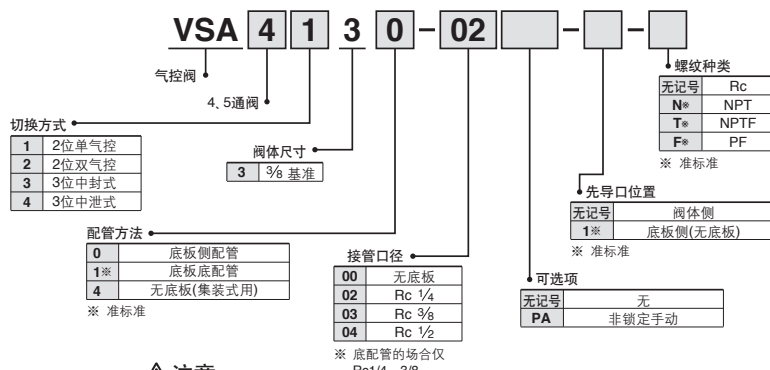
VSA 4 1 3 0 - 02 - -

气控阀

4、5通阀

切换方式

| 1 | 2位单气控 |
|---|---|
| 2 | 2位双气控 |
| 3 | 3位中封式 |
| 4 | 3位中泄式 |

阀体尺寸

| 3 | 3/8 基准 |
|---|---|

配管方法

| 0 | 底板侧配管 |
|---|---|
| 1※ | 底板底配管 |
| 4 | 无底板(集装式用) |

※ 准标准

接管口径

| 00 | 无底板 |
|---|---|
| 02 | Rc $\frac{1}{4}$ |
| 03 | Rc $\frac{3}{8}$ |
| 04 | Rc $\frac{1}{2}$ |

※ 底配管的场合仅 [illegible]

可选项

| 无记号 | 无 |
|---|---|
| PA | 非锁定手动 |

先导口位置

| 无记号 | 阀体侧 |
|---|---|
| 1※ | 底板侧(无底板) |

※ 准标准

螺纹种类

| 无记号 | Rc |
|---|---|
| N※ | NPT |
| T※ | NPTF |
| F※ | PF |

※ 准标准

⚠ 注意